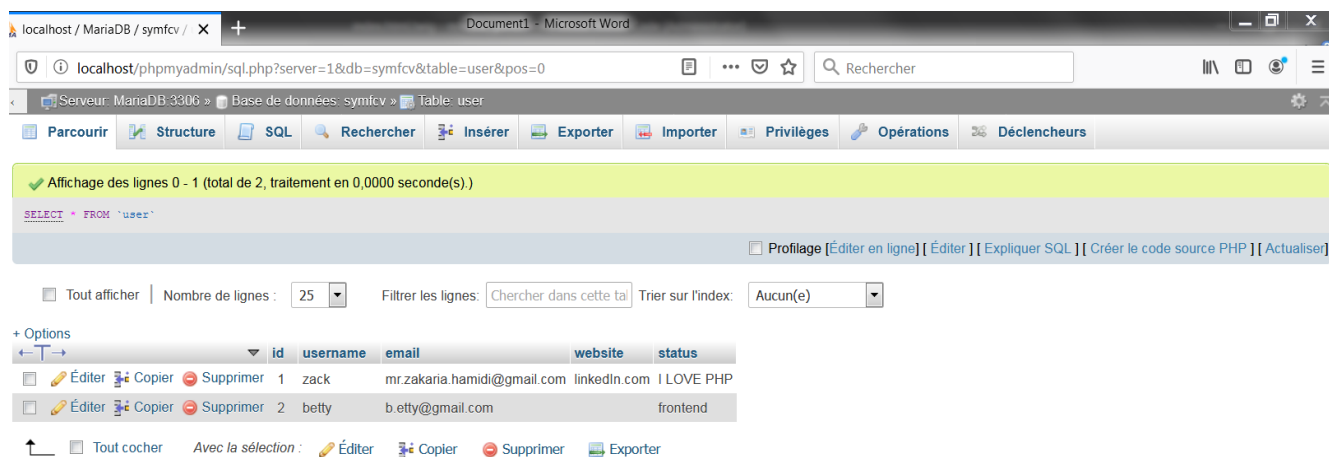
localhost / MariaDB / symfcv / ✕ +

Document1 - Microsoft Word

localhost/phpmyadmin/sql.php?server=1&db=symfcv&table=user&pos=0

Rechercher

Serveur: MariaDB:3306 » Base de données: symfcv » Table: user

Parcourir Structure SQL Rechercher Insérer Exporter Importer Privilèges Opérations Déclencheurs

Affichage des lignes 0 - 1 (total de 2, traitement en 0,0000 seconde(s).)

SELECT * FROM `user`

Profilage [Éditer en ligne] [ Éditer ] [ Expliquer SQL ] [ Créer le code source PHP ] [ Actualiser]

Tout afficher | Nombre de lignes : 25 Filtrer les lignes: Chercher dans cette tal Trier sur l'index: Aucun(e)

+ Options

| | | id | username | email | website | status |
|---|---|---|---|---|---|---|
| | Éditer Copier Supprimer | 1 | zack | mr.zakaria.hamidi@gmail.com | linkedIn.com | I LOVE PHP |
| | Éditer Copier Supprimer | 2 | betty | b.etty@gmail.com | | frontend |

Tout cocher Avec la sélection : Éditer Copier Supprimer Exporter